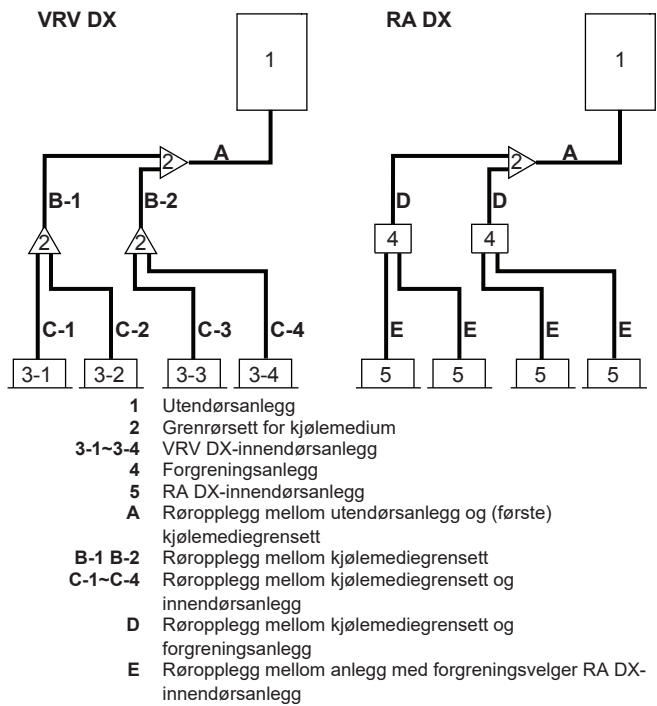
VRV DX

1

2

A

B-1

B-2

2

2

C-1

C-2

C-3

C-4

3-1

3-2

3-3

3-4

RA DX

1

2

A

D

D

4

4

E

E

E

E

5

5

5

5

**1** Utendørsanlegg
**2** Grenrørsett for kjølemedium
**3-1~3-4** VRV DX-innendørsanlegg
**4** Forgreningsanlegg
**5** RA DX-innendørsanlegg
**A** Røropplegg mellom utendørsanlegg og (første) kjølemediegrensett
**B-1 B-2** Røropplegg mellom kjølemediegrensett
**C-1~C-4** Røropplegg mellom kjølemediegrensett og innendørsanlegg
**D** Røropplegg mellom kjølemediegrensett og forgreningsanlegg
**E** Røropplegg mellom anlegg med forgreningsvelger RA DX-innendørsanlegg